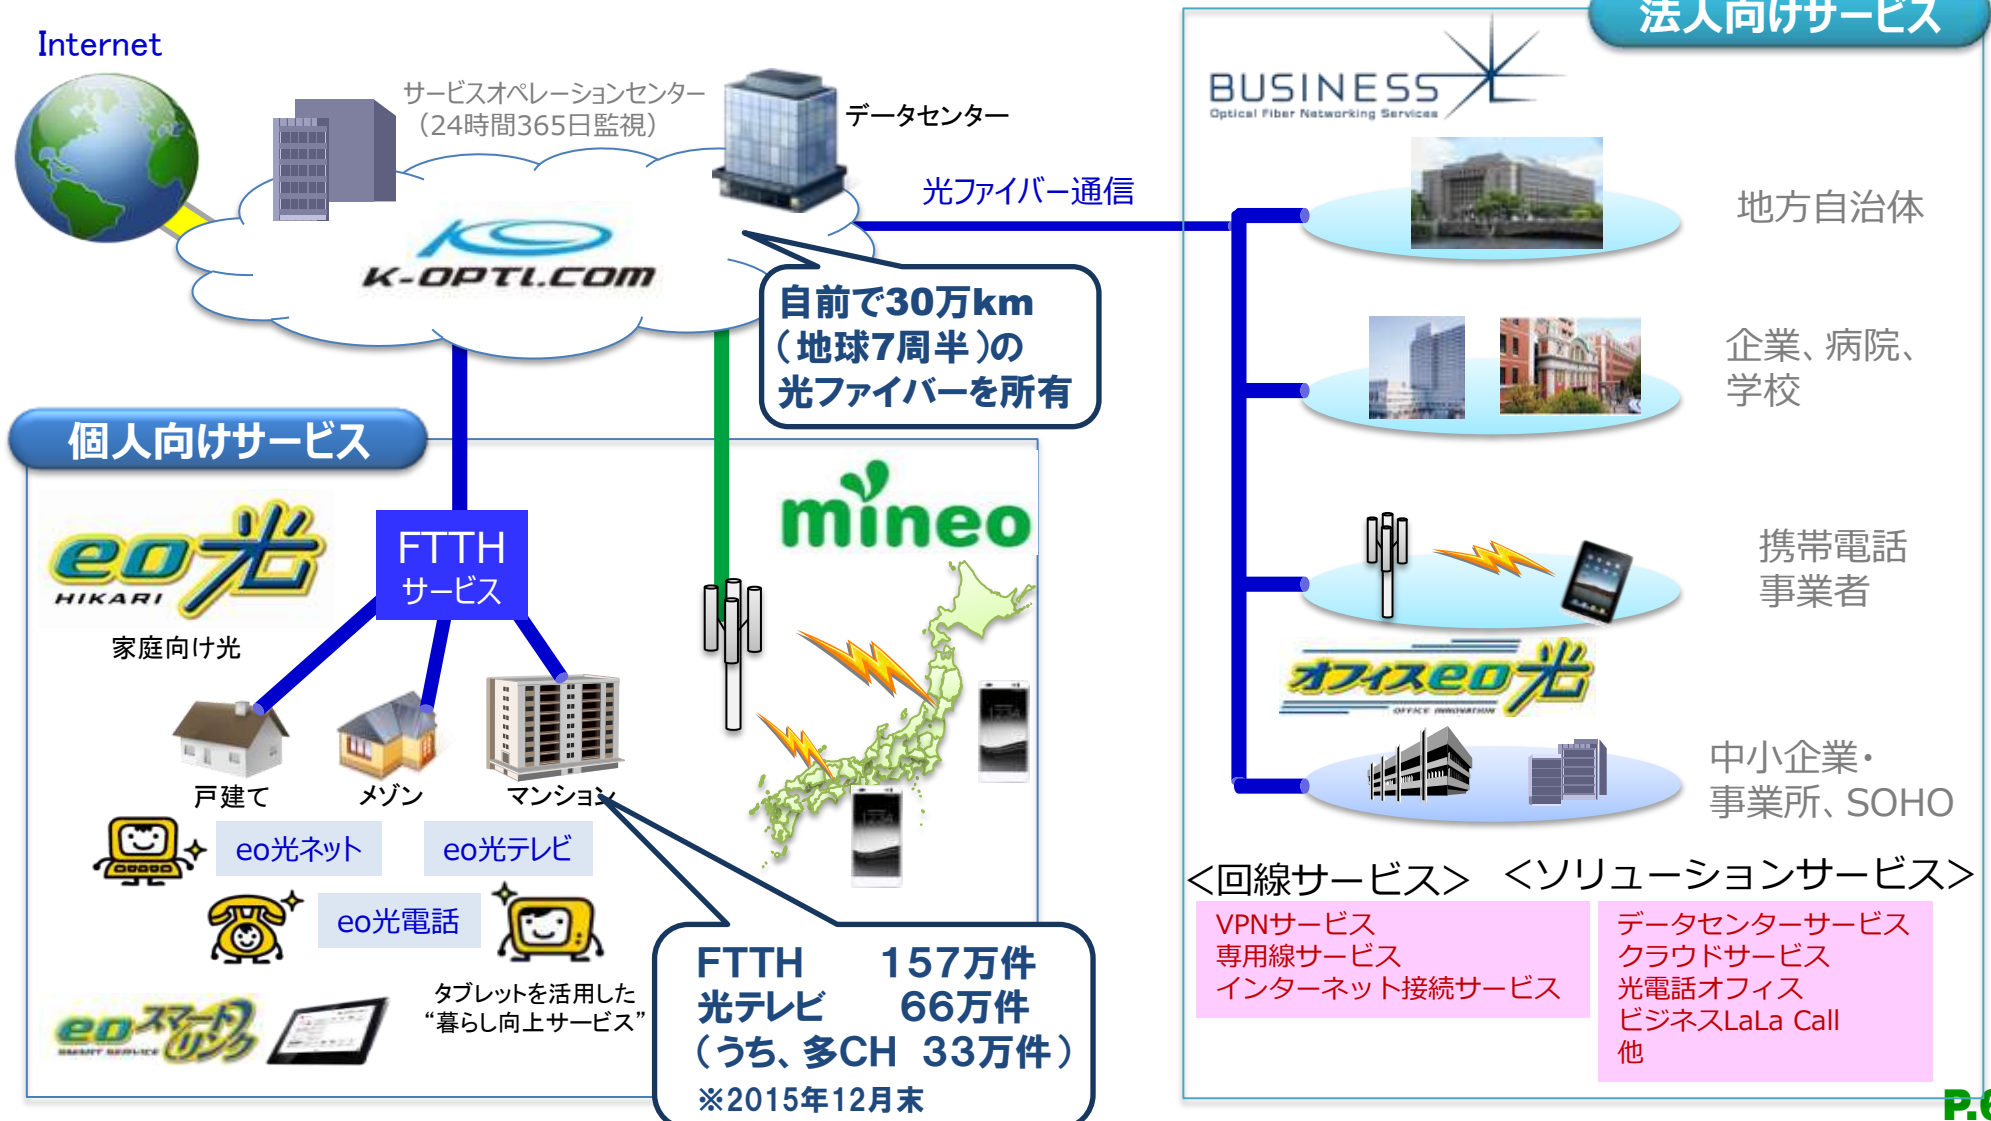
Internet

サービスオペレーションセンター
(24時間365日監視)

データセンター

K-OPTI.COM

光ファイバー通信

自前で30万km
(地球7周半)の
光ファイバーを所有

法人向けサービス

BUSINESS
Optical Fiber Networking Services

地方自治体

企業、病院、
学校

携帯電話
事業者

オフィスeo光
OFFICE INNOVATION

中小企業・
事業所、SOHO

個人向けサービス

eo光
HIKARI

家庭向け光

FTTH
サービス

mineo

戸建て

メゾン

マンション

eo光ネット

eo光テレビ

eo光電話

eoスマートリンク
SMART SERVICE

タブレットを活用した
"暮らし向上サービス"

FTTH　　157万件
光テレビ　　66万件
(うち、多CH　33万件)
※2015年12月末

<回線サービス>
VPNサービス
専用線サービス
インターネット接続サービス

<ソリューションサービス>
データセンターサービス
クラウドサービス
光電話オフィス
ビジネスLaLa Call
他

P.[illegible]